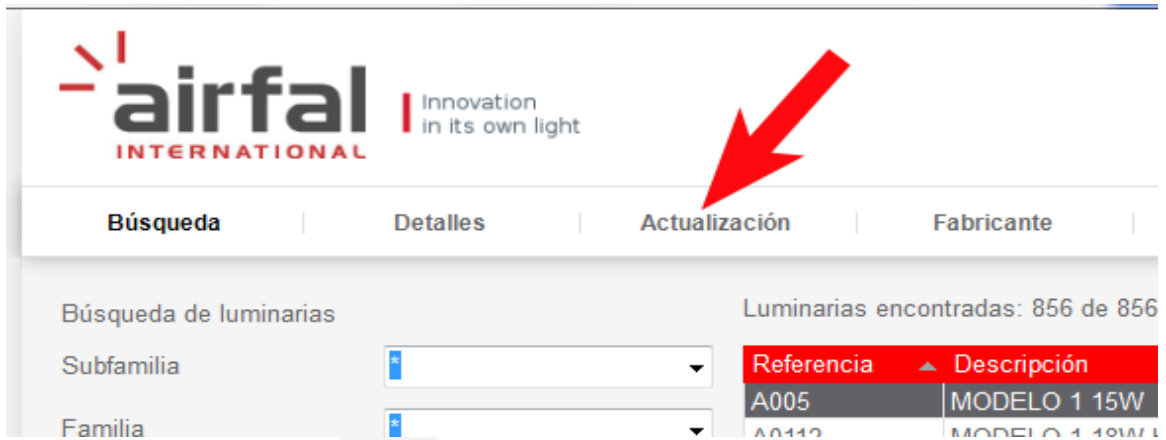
airfal
INTERNATIONAL

Innovation in its own light

Búsqueda | Detalles | Actualización | Fabricante

Búsqueda de luminarias

Subfamilia *

Familia *

Luminarias encontradas: 856 de 856

| Referencia | Descripción |
|---|---|
| A005 | MODELO 1 15W |
| A0112 | MODELO 1 18W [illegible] |